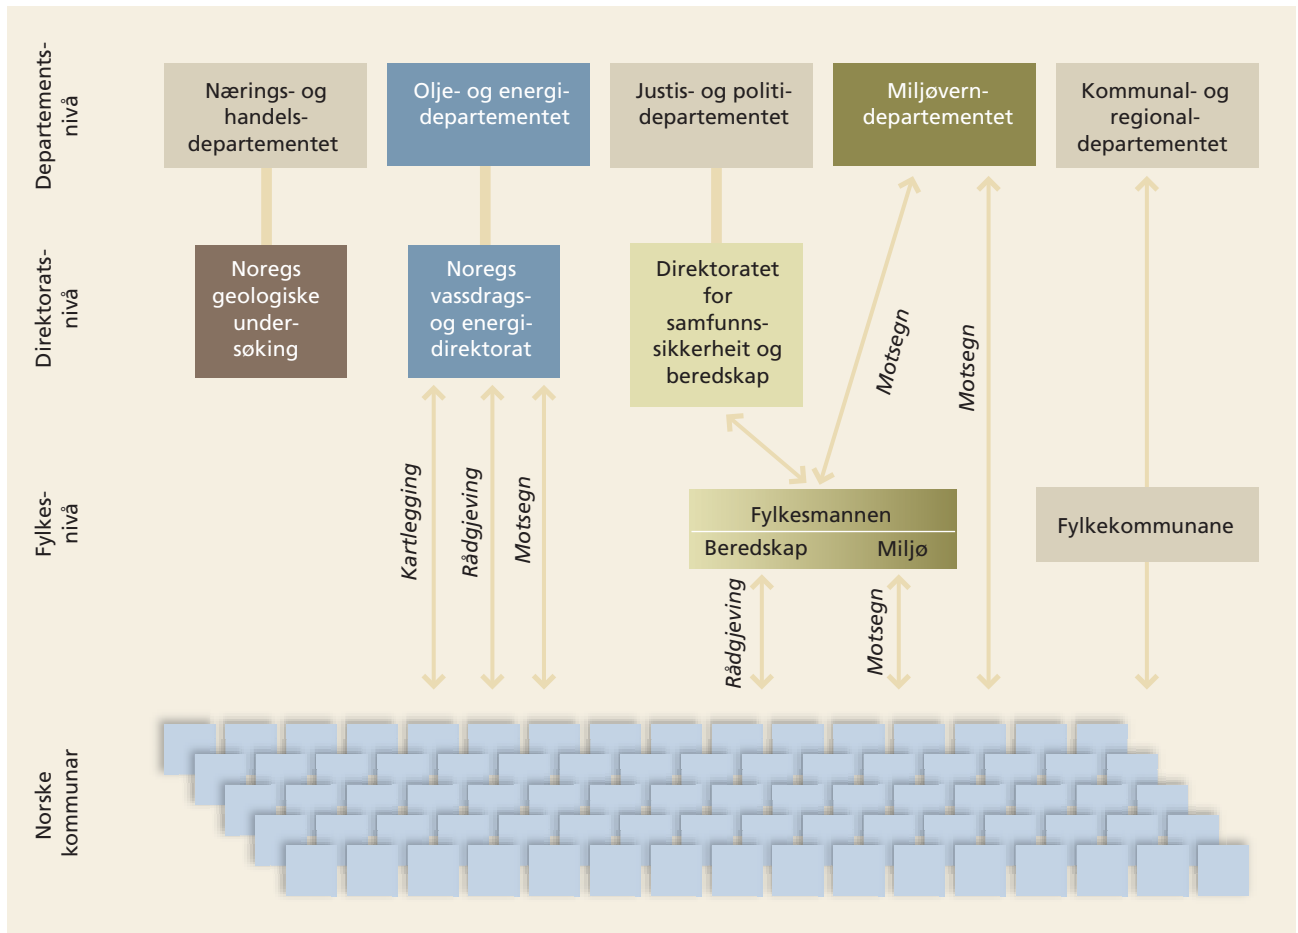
Departements-nivå

Nærings- og handels-departementet

Olje- og energi-departementet

Justis- og politi-departementet

Miljøvern-departementet

Kommunal- og regional-departementet

Direktorats-nivå

Noregs geologiske under-søking

Noregs vassdrags- og energi-direktorat

Direktoratet for samfunns-sikkerheit og beredskap

Motsegn

Motsegn

Fylkes-nivå

Kartlegging

Rådgjeving

Motsegn

Fylkesmannen

Beredskap

Miljø

Fylkekommunane

Rådgjeving

Motsegn

Norske kommunar